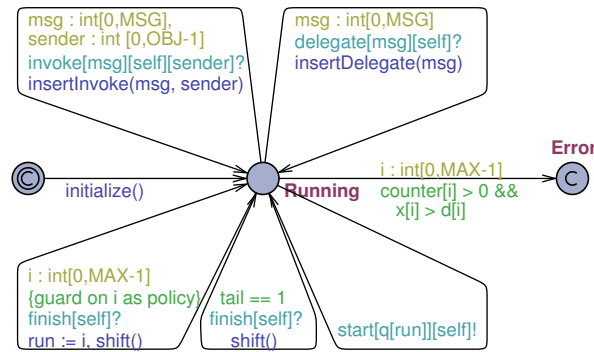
msg : int[0,MSG],
sender : int [0,OBJ-1]
invoke[msg][self][sender]?
insertInvoke(msg, sender)

msg : int[0,MSG]
delegate[msg][self]?
insertDelegate(msg)

Error

C

initialize()

Running

C

i : int[0,MAX-1]
counter[i] > 0 &&
x[i] > d[i]

i : int[0,MAX-1]
{guard on i as policy}
finish[self]?
run := i, shift()

tail == 1
finish[self]?
shift()

start[q[run]][self]!